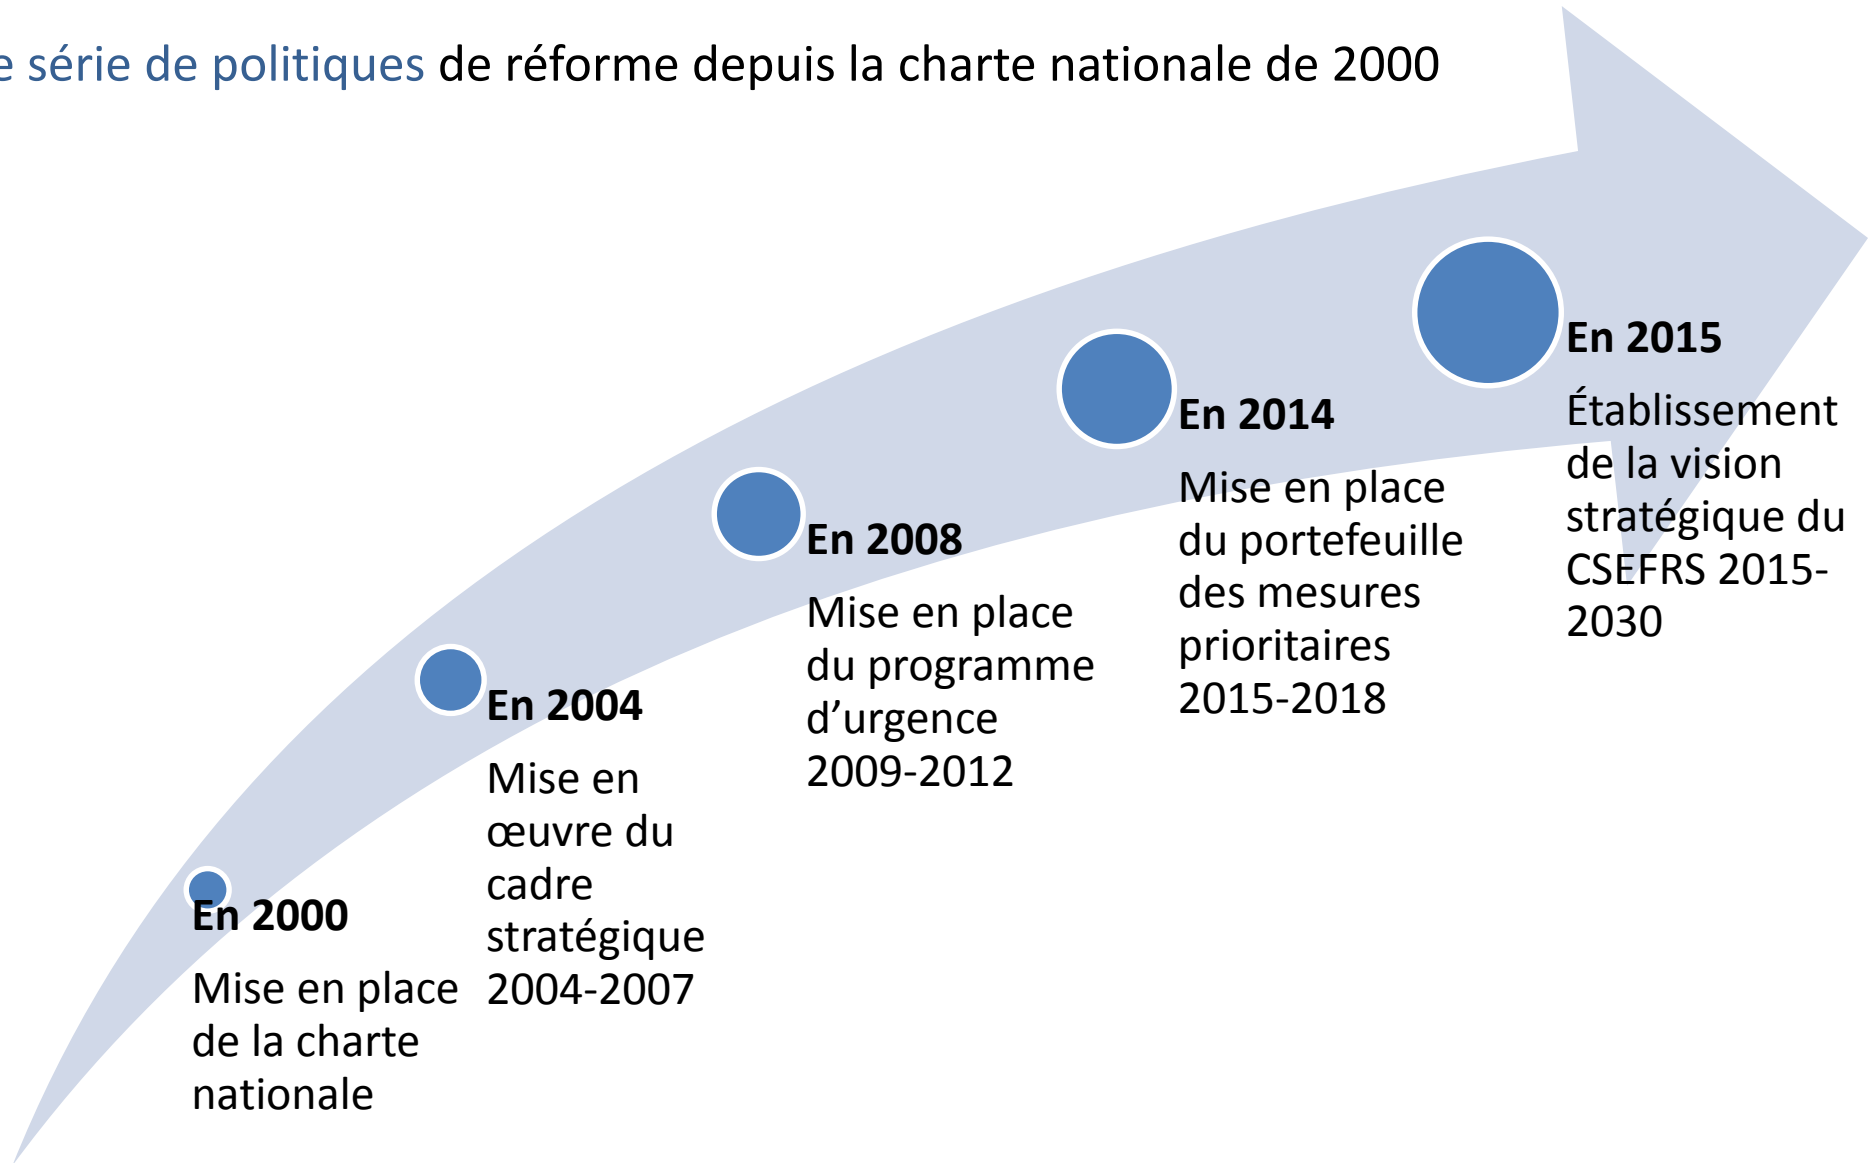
e série de politiques de réforme depuis la charte nationale de 2000

En 2000
Mise en place de la charte nationale

En 2004
Mise en œuvre du cadre stratégique 2004-2007

En 2008
Mise en place du programme d'urgence 2009-2012

En 2014
Mise en place du portefeuille des mesures prioritaires 2015-2018

En 2015
Établissement de la vision stratégique du CSEFRS 2015-2030